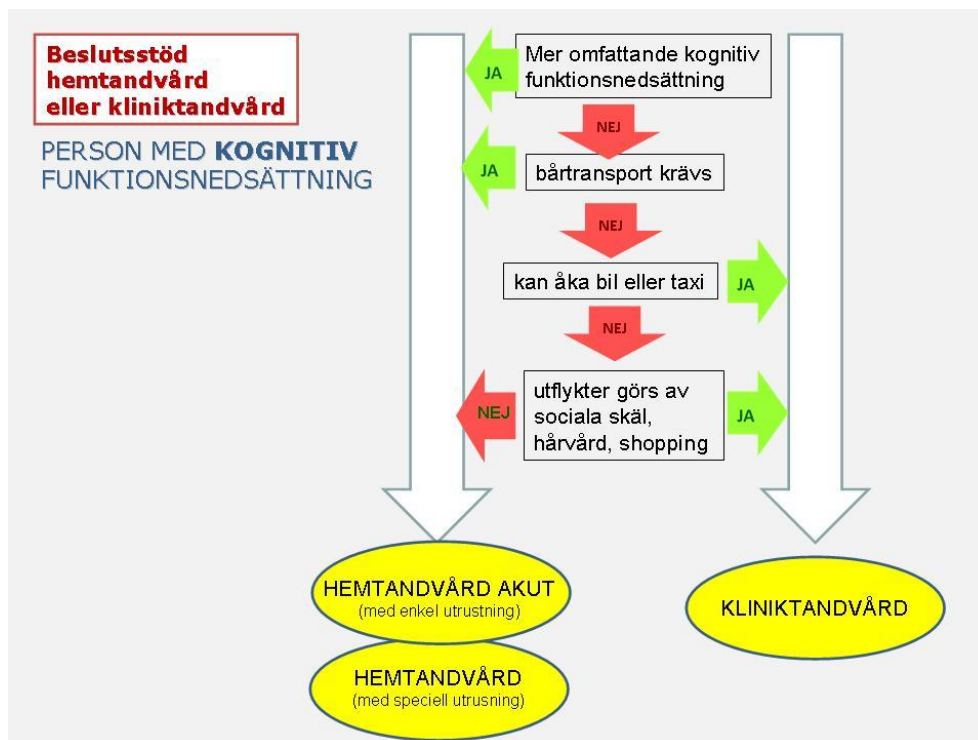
Beslutsstöd hemtandvård eller kliniktandvård

PERSON MED KOGNITIV FUNKTIONSNEDSÄTTNING

Mer omfattande kognitiv funktionsnedsättning

JA

NEJ

bårtransport krävs

JA

NEJ

kan åka bil eller taxi

JA

NEJ

utflykter görs av sociala skäl, hårvård, shopping

NEJ

JA

HEMTANDVÅRD AKUT
(med enkel utrustning)

HEMTANDVÅRD
(med speciell utrusning)

KLINIKTANDVÅRD